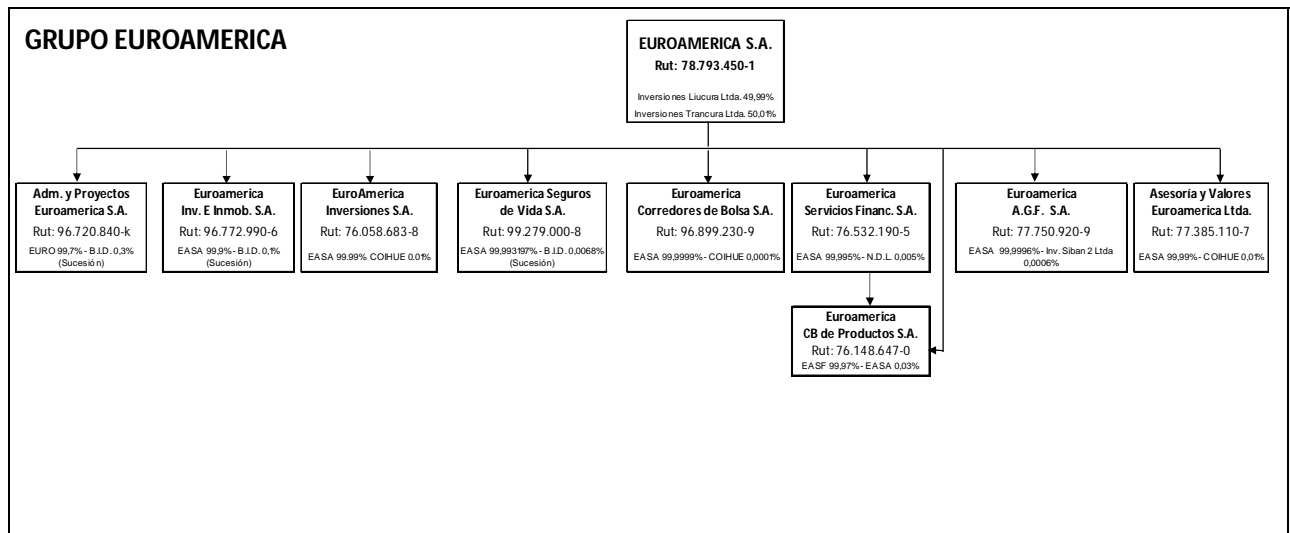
GRUPO EUROAMERICA

EUROAMERICA S.A.
Rut: 78.793.450-1
Inversiones Liucura Ltda. 49,99%
Inversiones Trancura Ltda. 50,01%

Adm. y Proyectos Euroamerica S.A.
Rut: 96.720.840-k
EURO 99,7% - B.I.D. 0,3% (Sucesión)

Euroamerica Inv. E Inmob. S.A.
Rut: 96.772.990-6
EASA 99,9% - B.I.D. 0,1% (Sucesión)

EuroAmerica Inversiones S.A.
Rut: 76.058.683-8
EASA 99.99% COIHUE 0.01%

Euroamerica Seguros de Vida S.A.
Rut: 99.279.000-8
EASA 99,993197% - B.I.D. 0,0068% (Sucesión)

Euroamerica Corredores de Bolsa S.A.
Rut: 96.899.230-9
EASA 99,9999% - COIHUE 0,0001%

Euroamerica Servicios Financ. S.A.
Rut: 76.532.190-5
EASA 99,995% - N.D.L. 0,005%

Euroamerica A.G.F. S.A.
Rut: 77.750.920-9
EASA 99,9996% - Inv. Siban 2 Ltda 0,0006%

Asesoría y Valores Euroamerica Ltda.
Rut: 77.385.110-7
EASA 99,99% - COIHUE 0,01%

Euroamerica CB de Productos S.A.
Rut: 76.148.647-0
EASF 99,97% - EASA 0,03%